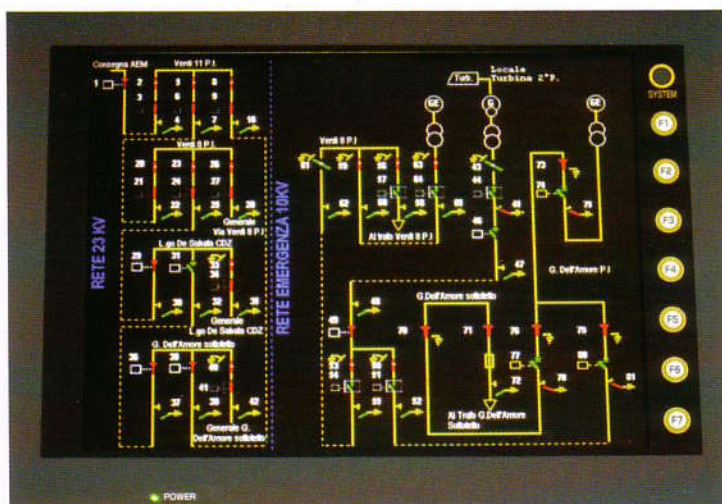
Consegna AEM
Verdi 11 P.I.
1
2
3
5
6
8
9
4
7
10
Verdi 8 P.I.
20
21
23
24
26
27
22
25
28
Generale Via Verdi 8 P.I.
L.go De Saluta CDZ
29
31
33
34
30
32
35
Generale L.go De Saluta CDZ
G. Dell'Amore solidetto
36
39
40
41
37
38
42
Generale G. Dell'Amore solidetto
RETE 23 KV
RETE EMERGENZA 10KV
Turb.
Locale Turbina 2°P.
GE
G
GE
Verdi 8 P.I.
61
55
56
57
58
63
64
65
43
44
45
62
60
66
46
41
Al trafo Verdi 8 P.I.
73
74
75
47
G. Dell'Amore P.I.
48
49
G.Dell'Amore solidetto
70
71
76
79
50
53
54
77
80
72
78
81
51
52
Al Trafo G.Dell'Amore Solidetto
SYSTEM
F1
F2
F3
F4
F5
F6
F7
POWER